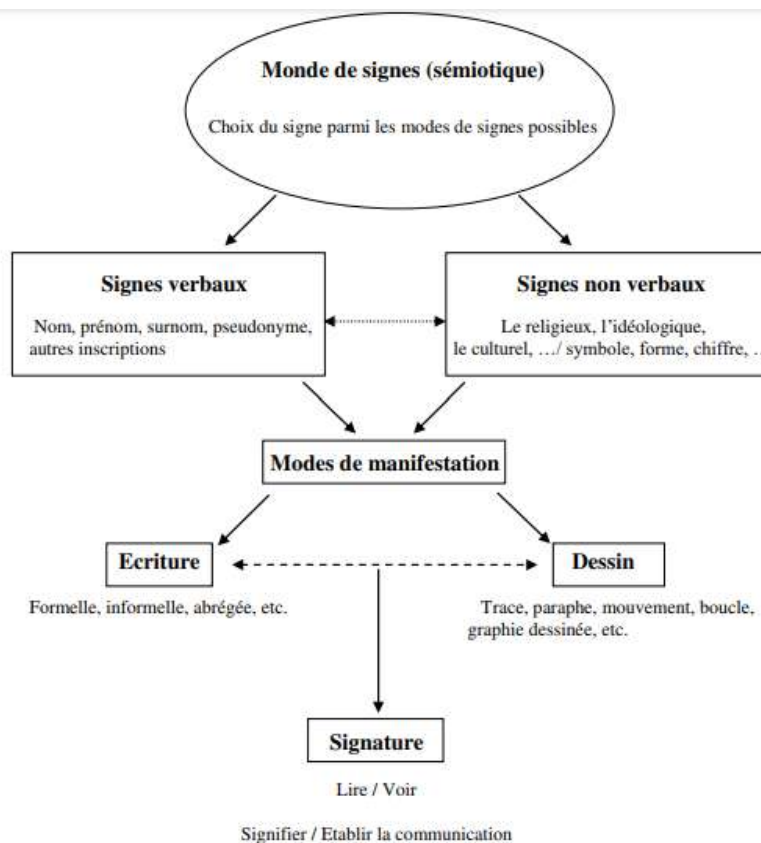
Monde de signes (sémiotique)

Choix du signe parmi les modes de signes possibles

Signes verbaux

Nom, prénom, surnom, pseudonyme, autres inscriptions

Signes non verbaux

Le religieux, l'idéologique, le culturel, …/ symbole, forme, chiffre, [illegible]

Modes de manifestation

Ecriture

Formelle, informelle, abrégée, etc.

Dessin

Trace, paraphe, mouvement, boucle, graphie dessinée, etc.

Signature

Lire / Voir

Signifier / Etablir la communication